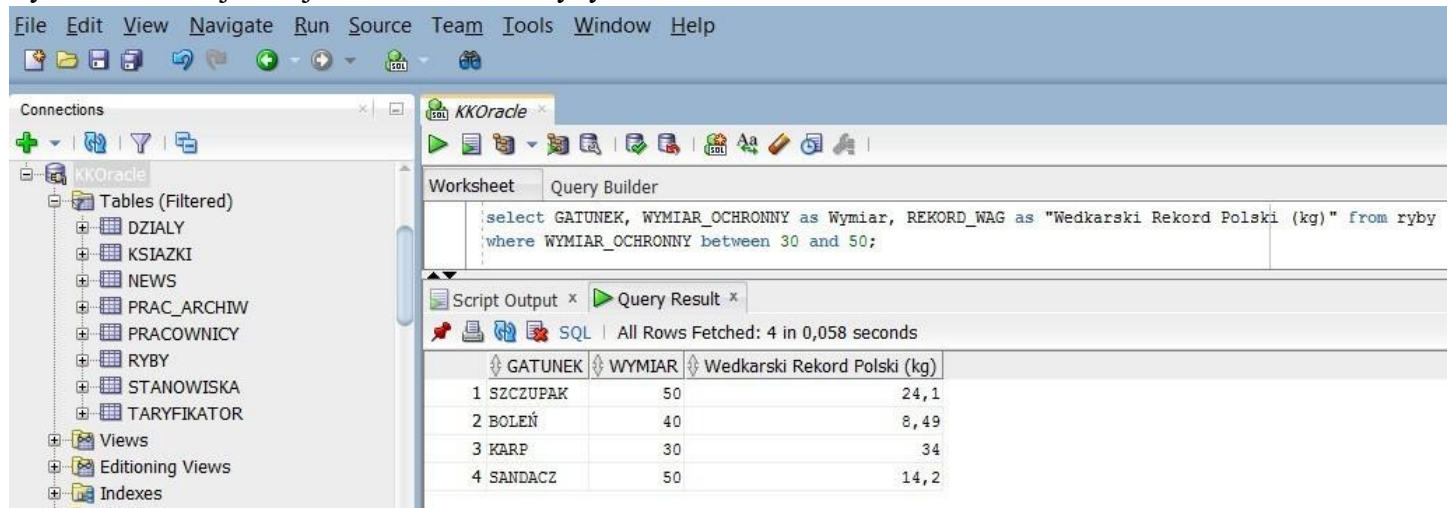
File Edit View Navigate Run Source Team Tools Window Help

Connections

KKOracle
Tables (Filtered)
DZIALY
KSIAZKI
NEWS
PRAC_ARCHIW
PRACOWNICY
RYBY
STANOWISKA
TARYFIKATOR
Views
Editioning Views
Indexes

KKOracle

Worksheet Query Builder

select GATUNEK, WYMIAR_OCHRONNY as Wymiar, REKORD_WAG as "Wedkarski Rekord Polski (kg)" from ryby
where WYMIAR_OCHRONNY between 30 and 50;

Script Output × Query Result ×

SQL | All Rows Fetched: 4 in 0,058 seconds

| | GATUNEK | WYMIAR | Wedkarski Rekord Polski (kg) |
|---|---|---|---|
| 1 | SZCZUPAK | 50 | 24,1 |
| 2 | BOLEŃ | 40 | 8,49 |
| 3 | KARP | 30 | 34 |
| 4 | SANDACZ | 50 | 14,2 |